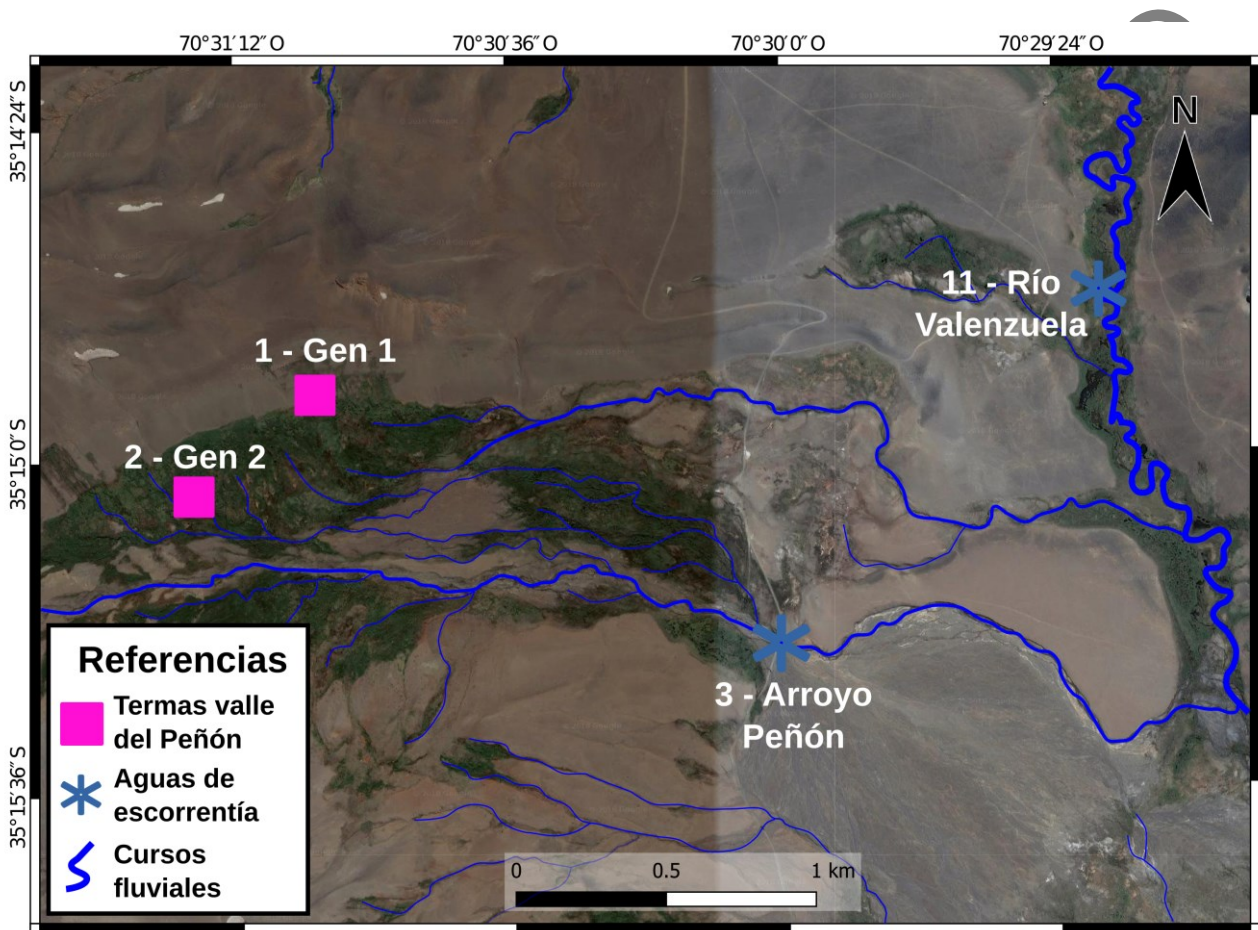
70°31′12″ O
70°30′36″ O
70°30′0″ O
70°29′24″ O

35°14′24″ S
35°15′0″ S
35°15′36″ S

N

11 - Río Valenzuela

1 - Gen 1

2 - Gen 2

3 - Arroyo Peñón

Referencias
Termas valle del Peñón
Aguas de escorrentía
Cursos fluviales

0 0.5 1 km